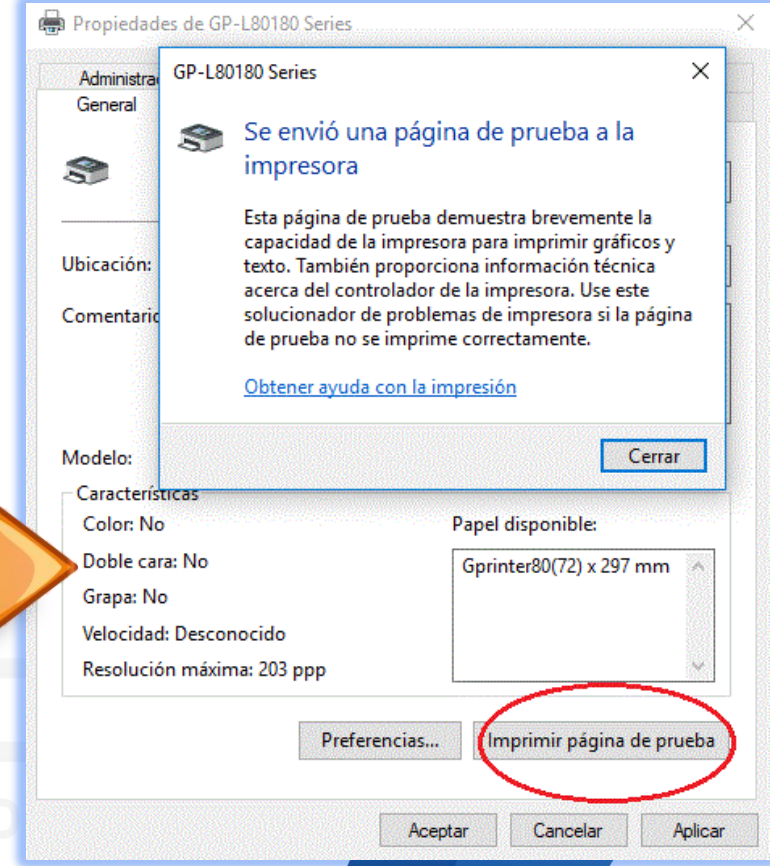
Propiedades de GP-L80180 Series

Administra

General

Ubicación:

Comentario

Modelo:

GP-L80180 Series

Se envió una página de prueba a la impresora

Esta página de prueba demuestra brevemente la capacidad de la impresora para imprimir gráficos y texto. También proporciona información técnica acerca del controlador de la impresora. Use este solucionador de problemas de impresora si la página de prueba no se imprime correctamente.

Obtener ayuda con la impresión

Cerrar

Características

Color: No

Doble cara: No

Grapa: No

Velocidad: Desconocido

Resolución máxima: 203 ppp

Papel disponible:

Gprinter80(72) x 297 mm

Preferencias...

Imprimir página de prueba

Aceptar

Cancelar

Aplicar